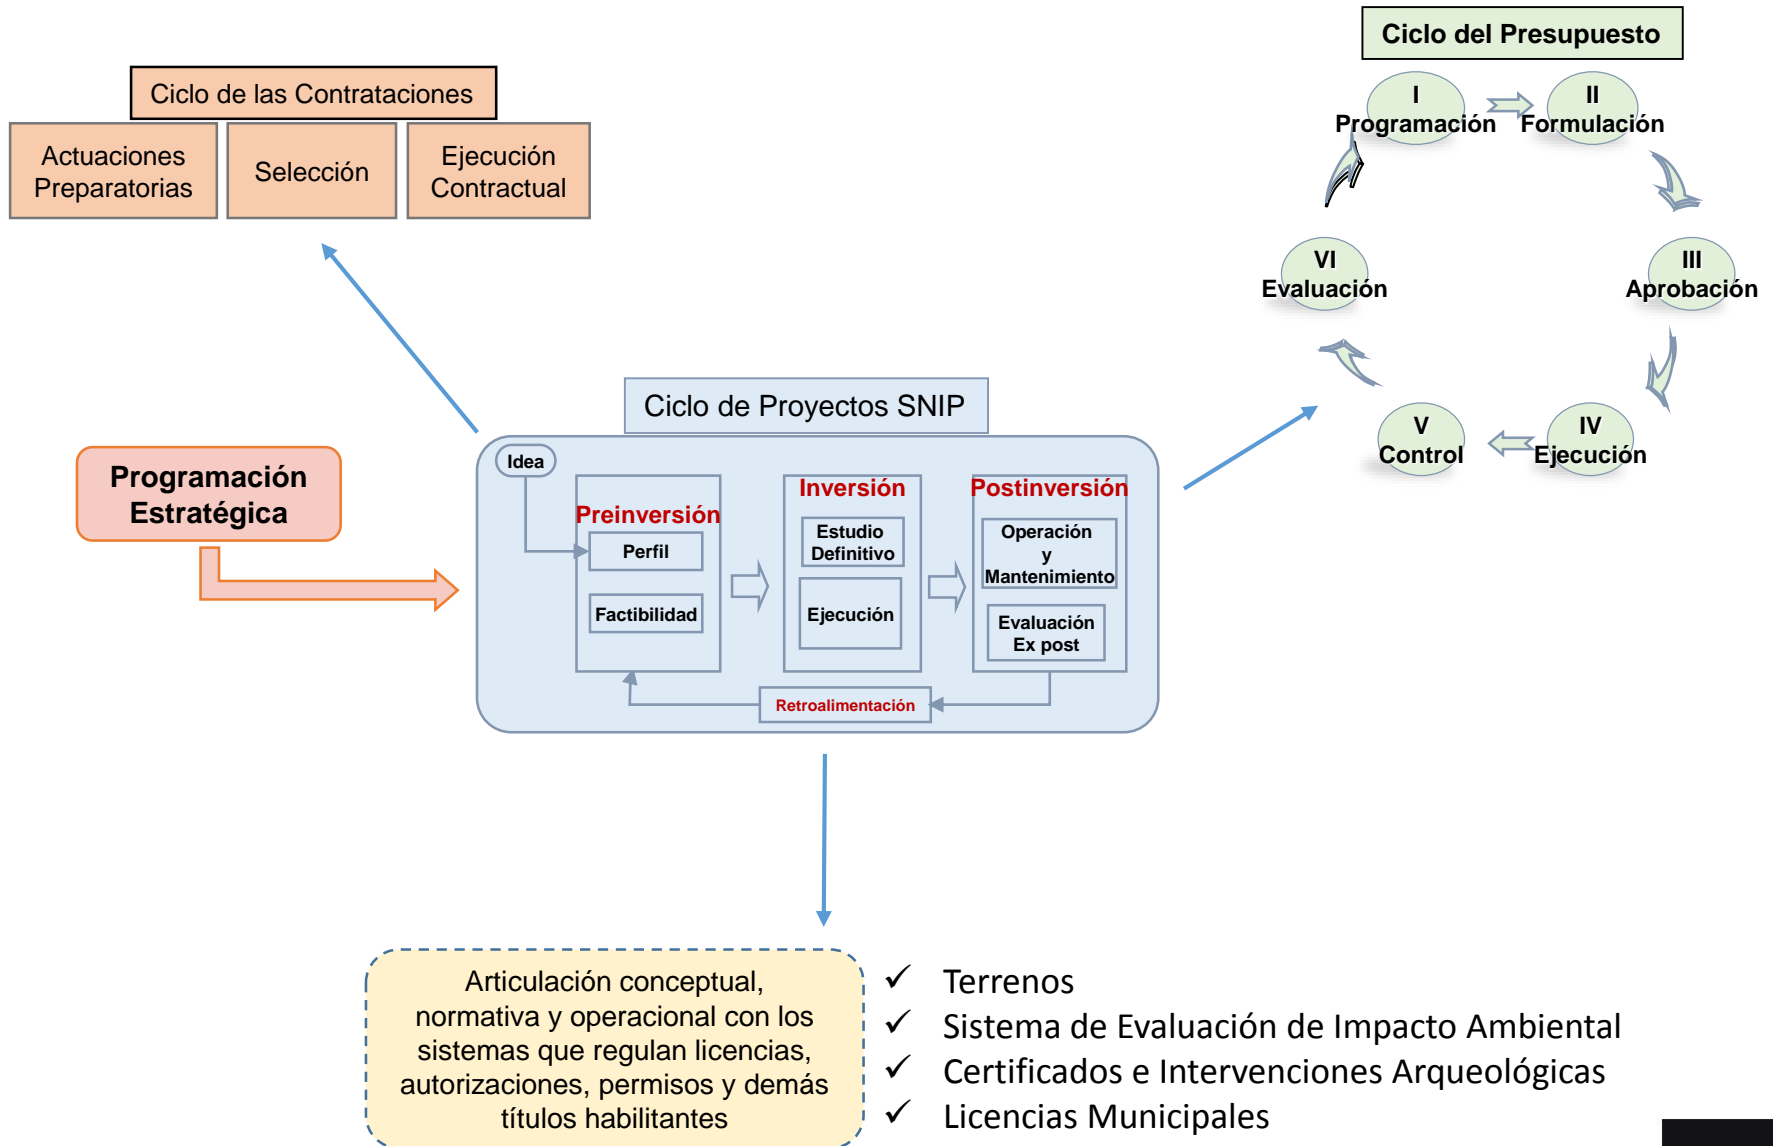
Ciclo del Presupuesto

I
Programación

II
Formulación

III
Aprobación

IV
Ejecución

V
Control

VI
Evaluación

Ciclo de las Contrataciones

Actuaciones Preparatorias

Selección

Ejecución Contractual

Programación Estratégica

Ciclo de Proyectos SNIP

Idea

Preinversión

Perfil

Factibilidad

Inversión

Estudio Definitivo

Ejecución

Postinversión

Operación y Mantenimiento

Evaluación Ex post

Retroalimentación

Articulación conceptual, normativa y operacional con los sistemas que regulan licencias, autorizaciones, permisos y demás títulos habilitantes

✓ Terrenos
✓ Sistema de Evaluación de Impacto Ambiental
✓ Certificados e Intervenciones Arqueológicas
✓ Licencias Municipales